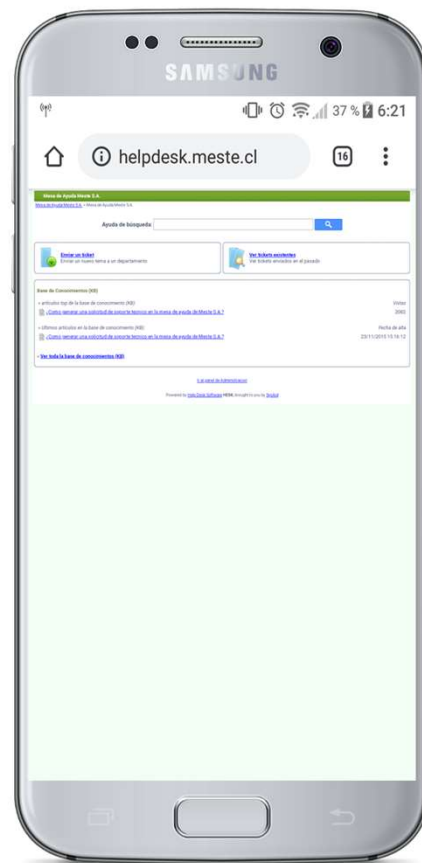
SAMSUNG

37 % 6:21

helpdesk.meste.cl

16

Mesa de Ayuda Meste S.A.

Mesa de Ayuda Meste S.A. » Mesa de Ayuda Meste S.A.

Ayuda de búsqueda

Enviar un ticket
Enviar un nuevo tema a un departamento

Ver tickets existentes
Ver tickets enviados en el pasado

Base de Conocimiento (KB)

» artículos top de la base de conocimiento (KB)

Visitas

¿Cómo generar una solicitud de soporte técnico en la mesa de ayuda de Meste S.A.?

2065

» Últimos artículos en la base de conocimiento (KB)

Fecha de alta

¿Cómo generar una solicitud de soporte técnico en la mesa de ayuda de Meste S.A.?

23/11/2015 15:16:12

» Ver toda la base de conocimiento (KB)

Ir al panel de Administración

Powered by Help Desk Software HESK, brought to you by SysAid